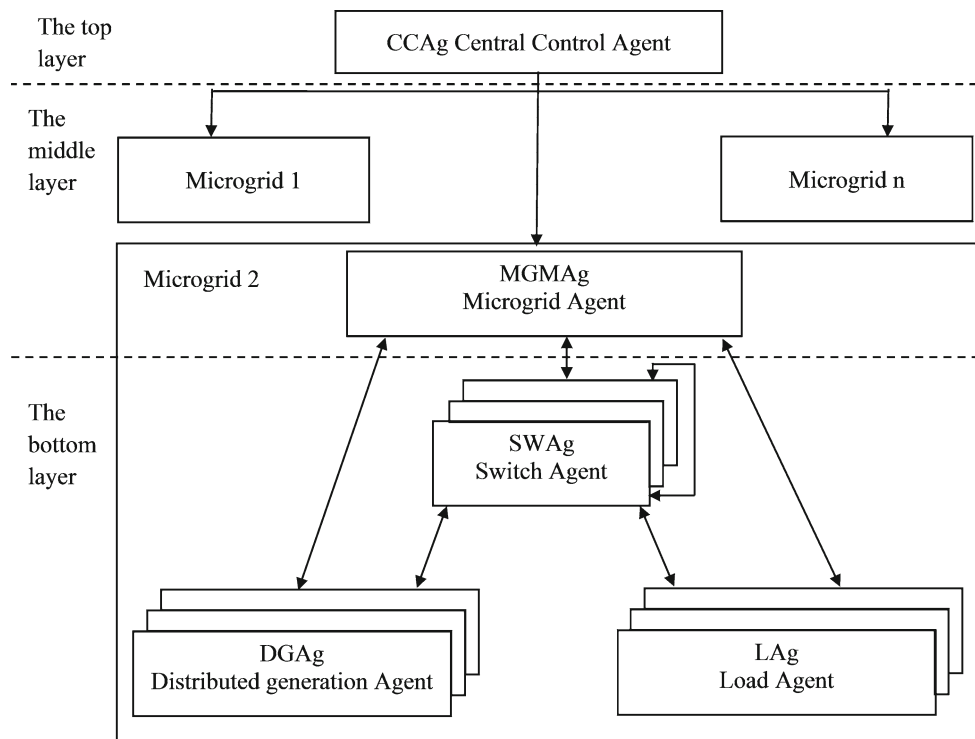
The top layer

CCAg Central Control Agent

The middle layer

Microgrid 1

Microgrid n

Microgrid 2

MGMAg
Microgrid Agent

The bottom layer

SWAg
Switch Agent

DGAg
Distributed generation Agent

LAg
Load Agent